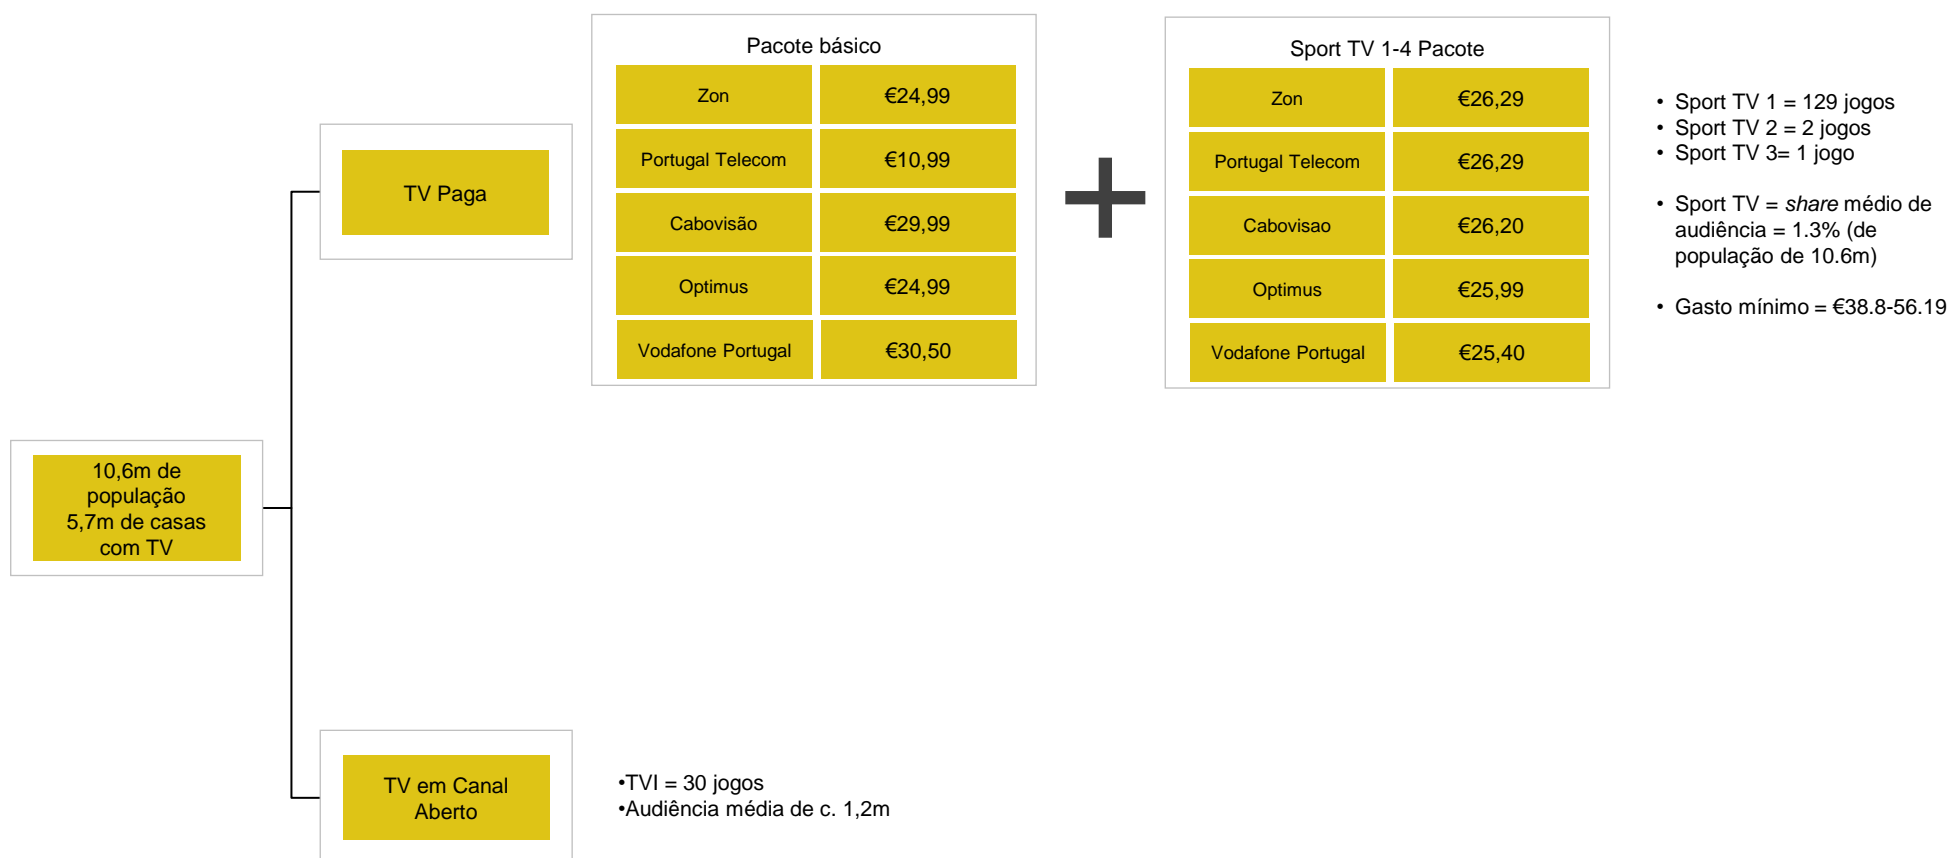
10,6m de população
5,7m de casas com TV

TV Paga

Pacote básico

| Zon | €24,99 |
|---|---|
| Portugal Telecom | €10,99 |
| Cabovisão | €29,99 |
| Optimus | €24,99 |
| Vodafone Portugal | €30,50 |

+

Sport TV 1-4 Pacote

| Zon | €26,29 |
|---|---|
| Portugal Telecom | €26,29 |
| Cabovisao | €26,20 |
| Optimus | €25,99 |
| Vodafone Portugal | €25,40 |

• Sport TV 1 = 129 jogos
• Sport TV 2 = 2 jogos
• Sport TV 3= 1 jogo

• Sport TV = share médio de audiência = 1.3% (de população de 10.6m)

• Gasto mínimo = €38.8-56.19

TV em Canal Aberto

•TVI = 30 jogos
•Audiência média de c. 1,2m